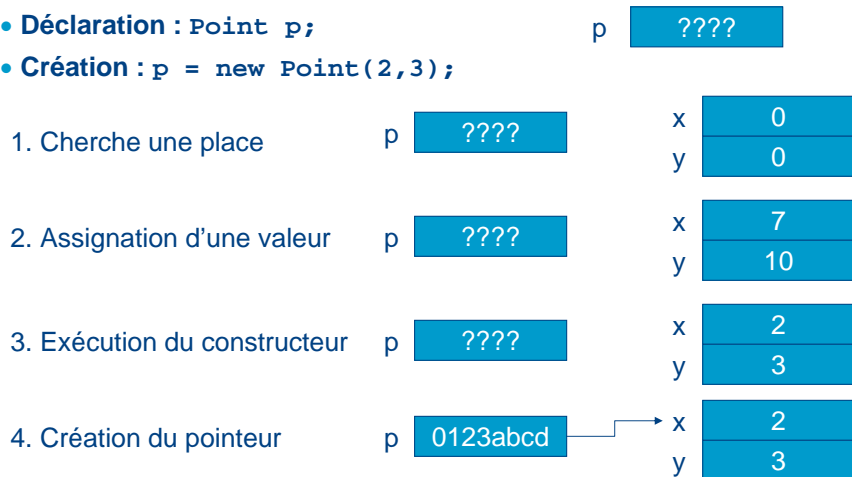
• Déclaration : Point p;

p ????

• Création : p = new Point(2,3);

1. Cherche une place

p ????

x 0
y 0

2. Assignation d'une valeur

p ????

x 7
y 10

3. Exécution du constructeur

p ????

x 2
y 3

4. Création du pointeur

p 0123abcd

x 2
y 3